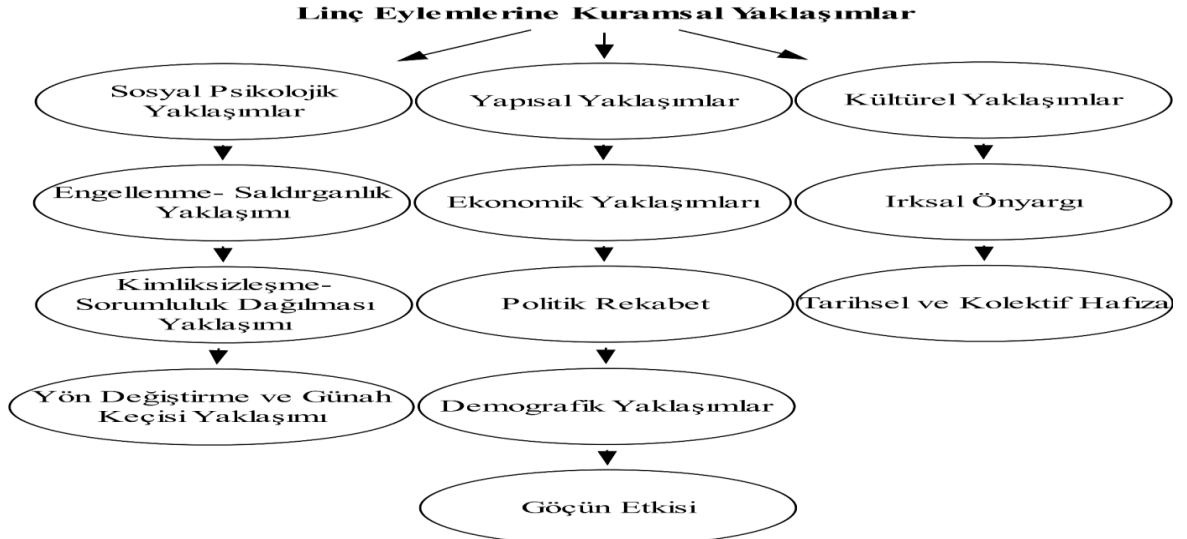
Linç Eylemlerine Kuramsal Yaklaşımlar

Sosyal Psikolojik Yaklaşımlar

Yapısal Yaklaşımlar

Kültürel Yaklaşımlar

Engellenme- Saldırganlık Yaklaşımı

Ekonomik Yaklaşımları

Irksal Önyargı

Kimliksizleşme-Sorumluluk Dağılması Yaklaşımı

Politik Rekabet

Tarihsel ve Kolektif Hafıza

Yön Değiştirme ve Günah Keçisi Yaklaşımı

Demografik Yaklaşımlar

Göçün Etkisi